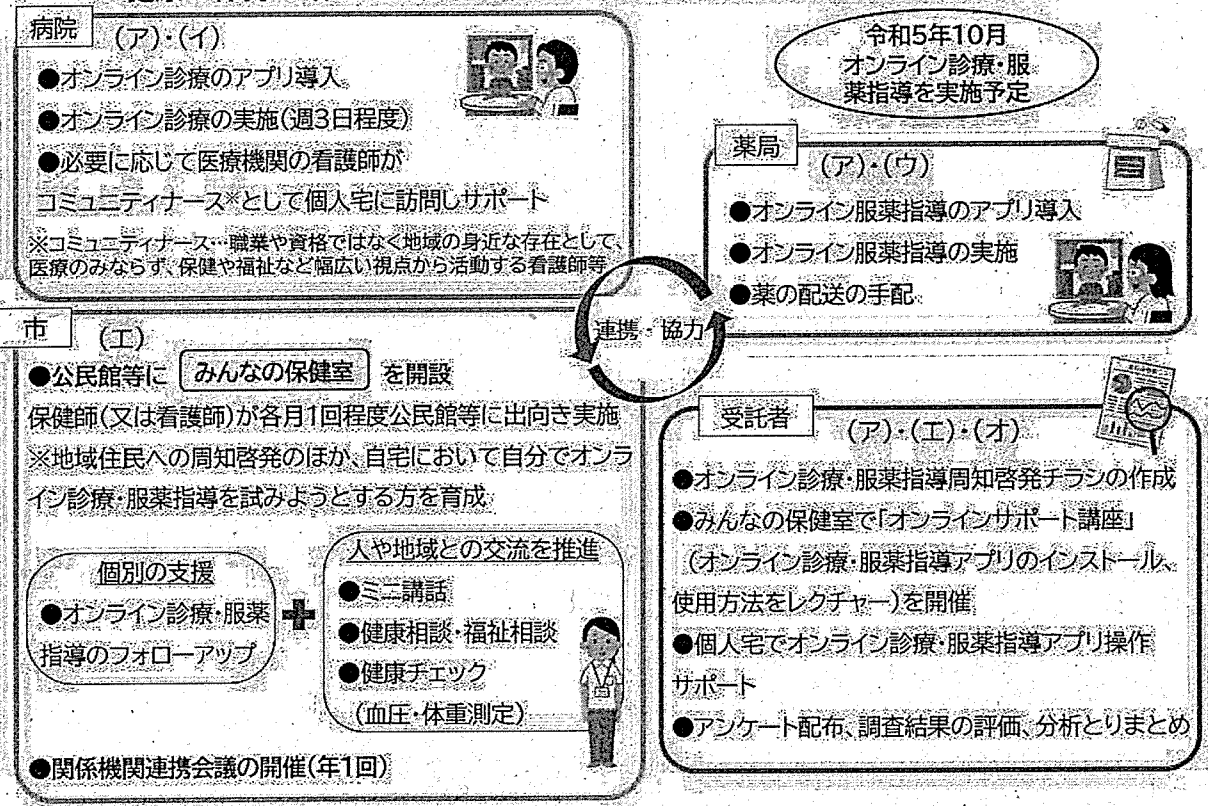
病院 (ア)・(イ)
●オンライン診療のアプリ導入
●オンライン診療の実施(週3日程度)
●必要に応じて医療機関の看護師がコミュニティナース※として個人宅に訪問しサポート
※コミュニティナース…職業や資格ではなく地域の身近な存在として、医療のみならず、保健や福祉など幅広い視点から活動する看護師等

令和5年10月 オンライン診療・服薬指導を実施予定

薬局 (ア)・(ウ)
●オンライン服薬指導のアプリ導入
●オンライン服薬指導の実施
●薬の配送の手配

連携・協力

市 (エ)
●公民館等に みんなの保健室 を開設
保健師(又は看護師)が各月1回程度公民館等に出向き実施
※地域住民への周知啓発のほか、自宅において自分でオンライン診療・服薬指導を試みようとする方を育成

個別の支援
●オンライン診療・服薬指導のフォローアップ

人や地域との交流を推進
●ミニ講話
●健康相談・福祉相談
●健康チェック (血圧・体重測定)

●関係機関連携会議の開催(年1回)

受託者 (ア)・(エ)・(オ)
●オンライン診療・服薬指導周知啓発チラシの作成
●みんなの保健室で「オンラインサポート講座」(オンライン診療・服薬指導アプリのインストール、使用方法をレクチャー)を開催
●個人宅でオンライン診療・服薬指導アプリ操作サポート
●アンケート配布、調査結果の評価、分析とりまとめ